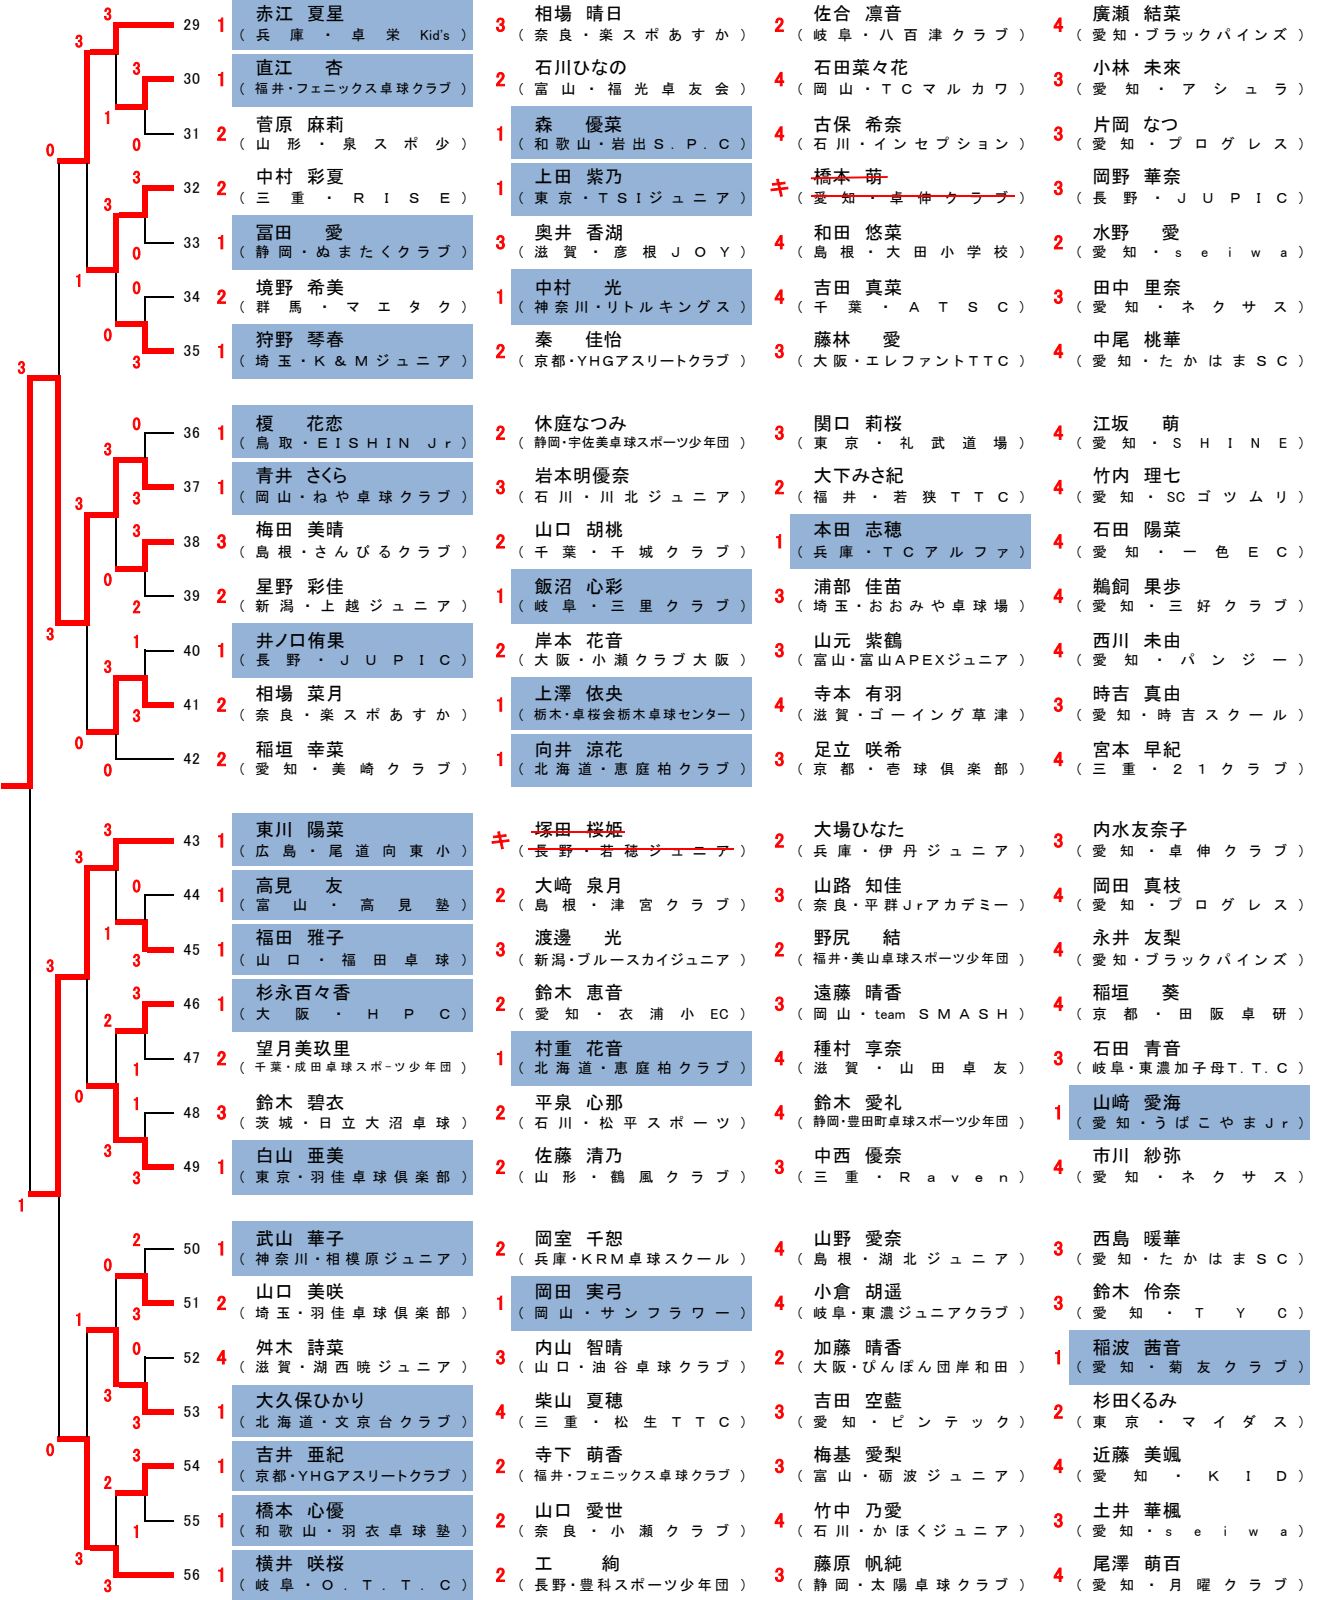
| | | | | | | | | |
|---|---|---|---|---|---|---|---|---|
| 29 | 1 | 赤江　夏星（兵庫・卓栄 Kid's） | 3 | 相場　晴日（奈良・楽スポあすか） | 2 | 佐合　凛音（岐阜・八百津クラブ） | 4 | 廣瀬　結菜（愛知・ブラックパインズ） |
| 30 | 1 | 直江　杏（福井・フェニックス卓球クラブ） | 2 | 石川ひなの（富山・福光卓友会） | 4 | 石田菜々花（岡山・TCマルカワ） | 3 | 小林　未來（愛知・アシュラ） |
| 31 | 2 | 菅原　麻莉（山形・泉スポ少） | 1 | 森　優菜（和歌山・岩出S.P.C） | 4 | 古保　希奈（石川・インセプション） | 3 | 片岡　なつ（愛知・プログレス） |
| 32 | 2 | 中村　彩夏（三重・RISE） | 1 | 上田　紫乃（東京・TSIジュニア） | キ | 橋本　萌（愛知・卓伸クラブ） | 3 | 岡野　華奈（長野・JUPIC） |
| 33 | 1 | 冨田　愛（静岡・ぬまたくクラブ） | 3 | 奥井　香湖（滋賀・彦根JOY） | 4 | 和田　悠菜（島根・大田小学校） | 2 | 水野　愛（愛知・seiwa） |
| 34 | 2 | 境野　希美（群馬・マエタク） | 1 | 中村　光（神奈川・リトルキングス） | 4 | 吉田　真菜（千葉・ATSC） | 3 | 田中　里奈（愛知・ネクサス） |
| 35 | 1 | 狩野　琴春（埼玉・K&Mジュニア） | 2 | 秦　佳怡（京都・YHGアスリートクラブ） | 3 | 藤林　愛（大阪・エレファントTTC） | 4 | 中尾　桃華（愛知・たかはまSC） |
| 36 | 1 | 榎　花恋（鳥取・EISHIN Jr） | 2 | 休庭なつみ（静岡・宇佐美卓球スポーツ少年団） | 3 | 関口　莉桜（東京・礼武道場） | 4 | 江坂　萌（愛知・SHINE） |
| 37 | 1 | 青井　さくら（岡山・ねや卓球クラブ） | 3 | 岩本明優奈（石川・川北ジュニア） | 2 | 大下みさ紀（福井・若狭TTC） | 4 | 竹内　理七（愛知・SCゴツムリ） |
| 38 | 3 | 梅田　美晴（島根・さんびるクラブ） | 2 | 山口　胡桃（千葉・千城クラブ） | 1 | 本田　志穂（兵庫・TCアルファ） | 4 | 石田　陽菜（愛知・一色EC） |
| 39 | 2 | 星野　彩佳（新潟・上越ジュニア） | 1 | 飯沼　心彩（岐阜・三里クラブ） | 3 | 浦部　佳苗（埼玉・おおみや卓球場） | 4 | 鵜飼　果歩（愛知・三好クラブ） |
| 40 | 1 | 井ノ口侑果（長野・JUPIC） | 2 | 岸本　花音（大阪・小瀬クラブ大阪） | 3 | 山元　紫鶴（富山・富山APEXジュニア） | 4 | 西川　未由（愛知・パンジー） |
| 41 | 2 | 相場　菜月（奈良・楽スポあすか） | 1 | 上澤　依央（栃木・卓桜会栃木卓球センター） | 4 | 寺本　有羽（滋賀・ゴーイング草津） | 3 | 時吉　真由（愛知・時吉スクール） |
| 42 | 2 | 稲垣　幸菜（愛知・美崎クラブ） | 1 | 向井　涼花（北海道・恵庭柏クラブ） | 3 | 足立　咲希（京都・壱球倶楽部） | 4 | 宮本　早紀（三重・21クラブ） |
| 43 | 1 | 東川　陽菜（広島・尾道向東小） | キ | 塚田　桜姫（長野・若穂ジュニア） | 2 | 大場ひなた（兵庫・伊丹ジュニア） | 3 | 内水友奈子（愛知・卓伸クラブ） |
| 44 | 1 | 高見　友（富山・高見塾） | 2 | 大﨑　泉月（島根・津宮クラブ） | 3 | 山路　知佳（奈良・平群Jrアカデミー） | 4 | 岡田　真枝（愛知・プログレス） |
| 45 | 1 | 福田　雅子（山口・福田卓球） | 3 | 渡邊　光（新潟・ブルースカイジュニア） | 2 | 野尻　結（福井・美山卓球スポーツ少年団） | 4 | 永井　友梨（愛知・ブラックパインズ） |
| 46 | 1 | 杉永百々香（大阪・HPC） | 2 | 鈴木　恵音（愛知・衣浦小EC） | 3 | 遠藤　晴香（岡山・team SMASH） | 4 | 稲垣　葵（京都・田阪卓研） |
| 47 | 2 | 望月美玖里（千葉・成田卓球スポーツ少年団） | 1 | 村重　花音（北海道・恵庭柏クラブ） | 4 | 種村　享奈（滋賀・山田卓友） | 3 | 石田　青音（岐阜・東濃加子母T.T.C） |
| 48 | 3 | 鈴木　碧衣（茨城・日立大沼卓球） | 2 | 平泉　心那（石川・松平スポーツ） | 4 | 鈴木　愛礼（静岡・豊田町卓球スポーツ少年団） | 1 | 山崎　愛海（愛知・うばこやまJr） |
| 49 | 1 | 白山　亜美（東京・羽佳卓球倶楽部） | 2 | 佐藤　清乃（山形・鶴風クラブ） | 3 | 中西　優奈（三重・Raven） | 4 | 市川　紗弥（愛知・ネクサス） |
| 50 | 1 | 武山　華子（神奈川・相模原ジュニア） | 2 | 岡室　千恕（兵庫・KRM卓球スクール） | 4 | 山野　愛奈（島根・湖北ジュニア） | 3 | 西島　暖華（愛知・たかはまSC） |
| 51 | 2 | 山口　美咲（埼玉・羽佳卓球倶楽部） | 1 | 岡田　実弓（岡山・サンフラワー） | 4 | 小倉　胡遥（岐阜・東濃ジュニアクラブ） | 3 | 鈴木　伶奈（愛知・TYC） |
| 52 | 4 | 舛木　詩菜（滋賀・湖西暁ジュニア） | 3 | 内山　智晴（山口・油谷卓球クラブ） | 2 | 加藤　晴香（大阪・ぴんぽん団岸和田） | 1 | 稲波　茜音（愛知・菊友クラブ） |
| 53 | 1 | 大久保ひかり（北海道・文京台クラブ） | 4 | 柴山　夏穂（三重・松生TTC） | 3 | 吉田　空藍（愛知・ピンテック） | 2 | 杉田くるみ（東京・マイダス） |
| 54 | 1 | 吉井　亜紀（京都・YHGアスリートクラブ） | 2 | 寺下　萌香（福井・フェニックス卓球クラブ） | 3 | 梅基　愛梨（富山・砺波ジュニア） | 4 | 近藤　美颯（愛知・KID） |
| 55 | 1 | 橋本　心優（和歌山・羽衣卓球塾） | 2 | 山口　愛世（奈良・小瀬クラブ） | 4 | 竹中　乃愛（石川・かほくジュニア） | 3 | 土井　華楓（愛知・seiwa） |
| 56 | 1 | 横井　咲桜（岐阜・O.T.T.C） | 2 | 工　絢（長野・豊科スポーツ少年団） | 3 | 藤原　帆純（静岡・太陽卓球クラブ） | 4 | 尾澤　萌百（愛知・月曜クラブ） |

3 3 3 1 1 0 0 3 3 0 1 0 0 3 3 3 0 3 3 0 3 3 2 1 3 3 0 0 3 3 3 1 3 3 2 1 0 1 3 3 1 3 2 0 1 0 3 3 0 3 2 1 3 3 1 3